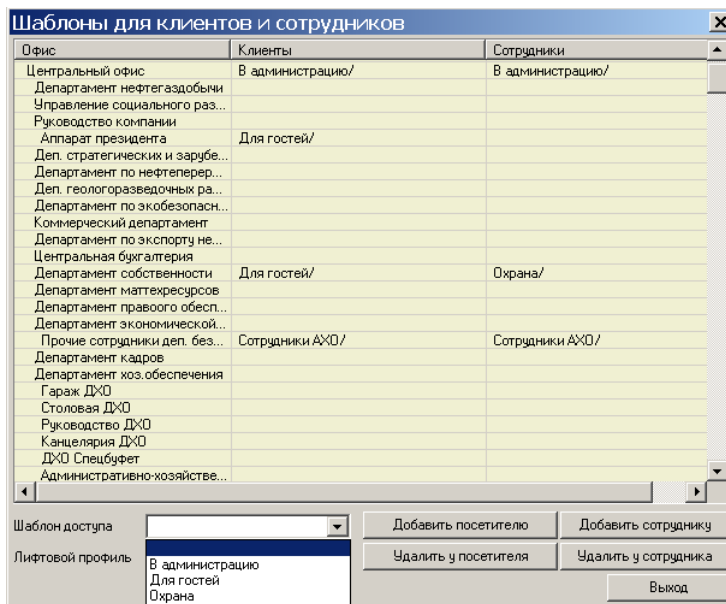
Шаблоны для клиентов и сотрудников

| Офис | Клиенты | Сотрудники |
|---|---|---|
| Центральный офис | В администрацию/ | В администрацию/ |
| Департамент нефтегаздобычи | | |
| Управление социального раз... | | |
| Руководство компании | | |
| Аппарат президента | Для гостей/ | |
| Деп. стратегических и зарубе... | | |
| Департамент по нефтеперер... | | |
| Деп. геологоразведочных ра... | | |
| Департамент по экобезопасн... | | |
| Коммерческий департамент | | |
| Департамент по экспорту не... | | |
| Центральная бухгалтерия | | |
| Департамент собственности | Для гостей/ | Охрана/ |
| Департамент маттехресурсов | | |
| Департамент правоого обесп... | | |
| Департамент экономической... | | |
| Прочие сотрудники деп. без... | Сотрудники АХО/ | Сотрудники АХО/ |
| Департамент кадров | | |
| Департамент хоз.обеспечения | | |
| Гараж ДХО | | |
| Столовая ДХО | | |
| Руководство ДХО | | |
| Канцелярия ДХО | | |
| ДХО Спецбуфет | | |
| Административно-хозяйстве... | | |

Шаблон доступа

Лифтовой профиль

В администрацию
Для гостей
Охрана

Добавить посетителю
Добавить сотруднику
Удалить у посетителя
Удалить у сотрудника
Выход